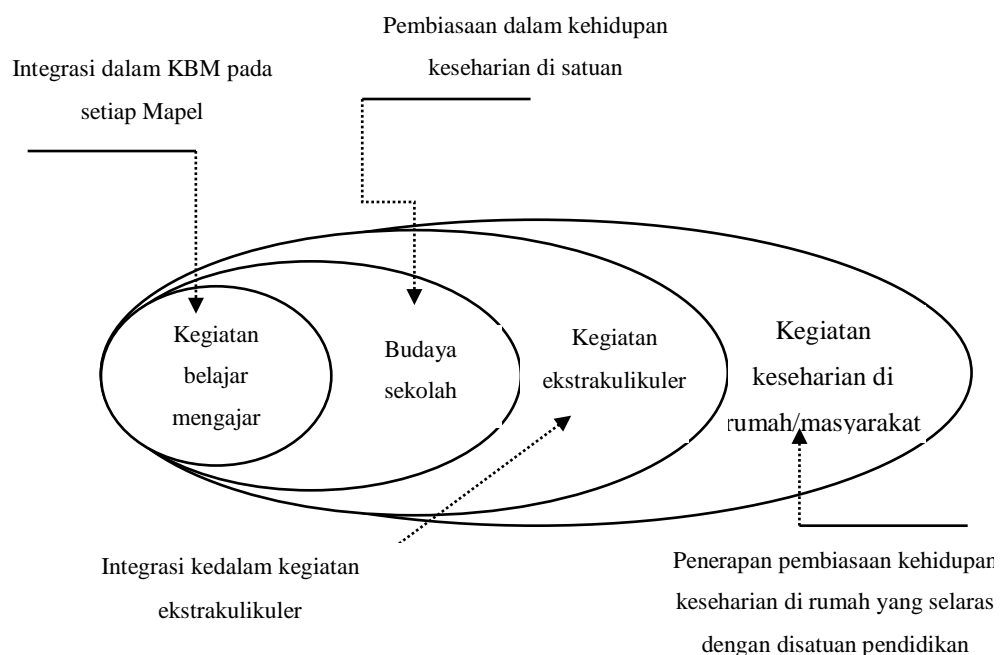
Pembiasaan dalam kehidupan keseharian di satuan

Integrasi dalam KBM pada setiap Mapel

Kegiatan belajar mengajar

Budaya sekolah

Kegiatan ekstrakulikuler

Kegiatan keseharian di rumah/masyarakat

Integrasi kedalam kegiatan ekstrakulikuler

Penerapan pembiasaan kehidupan keseharian di rumah yang selaras dengan disatuan pendidikan